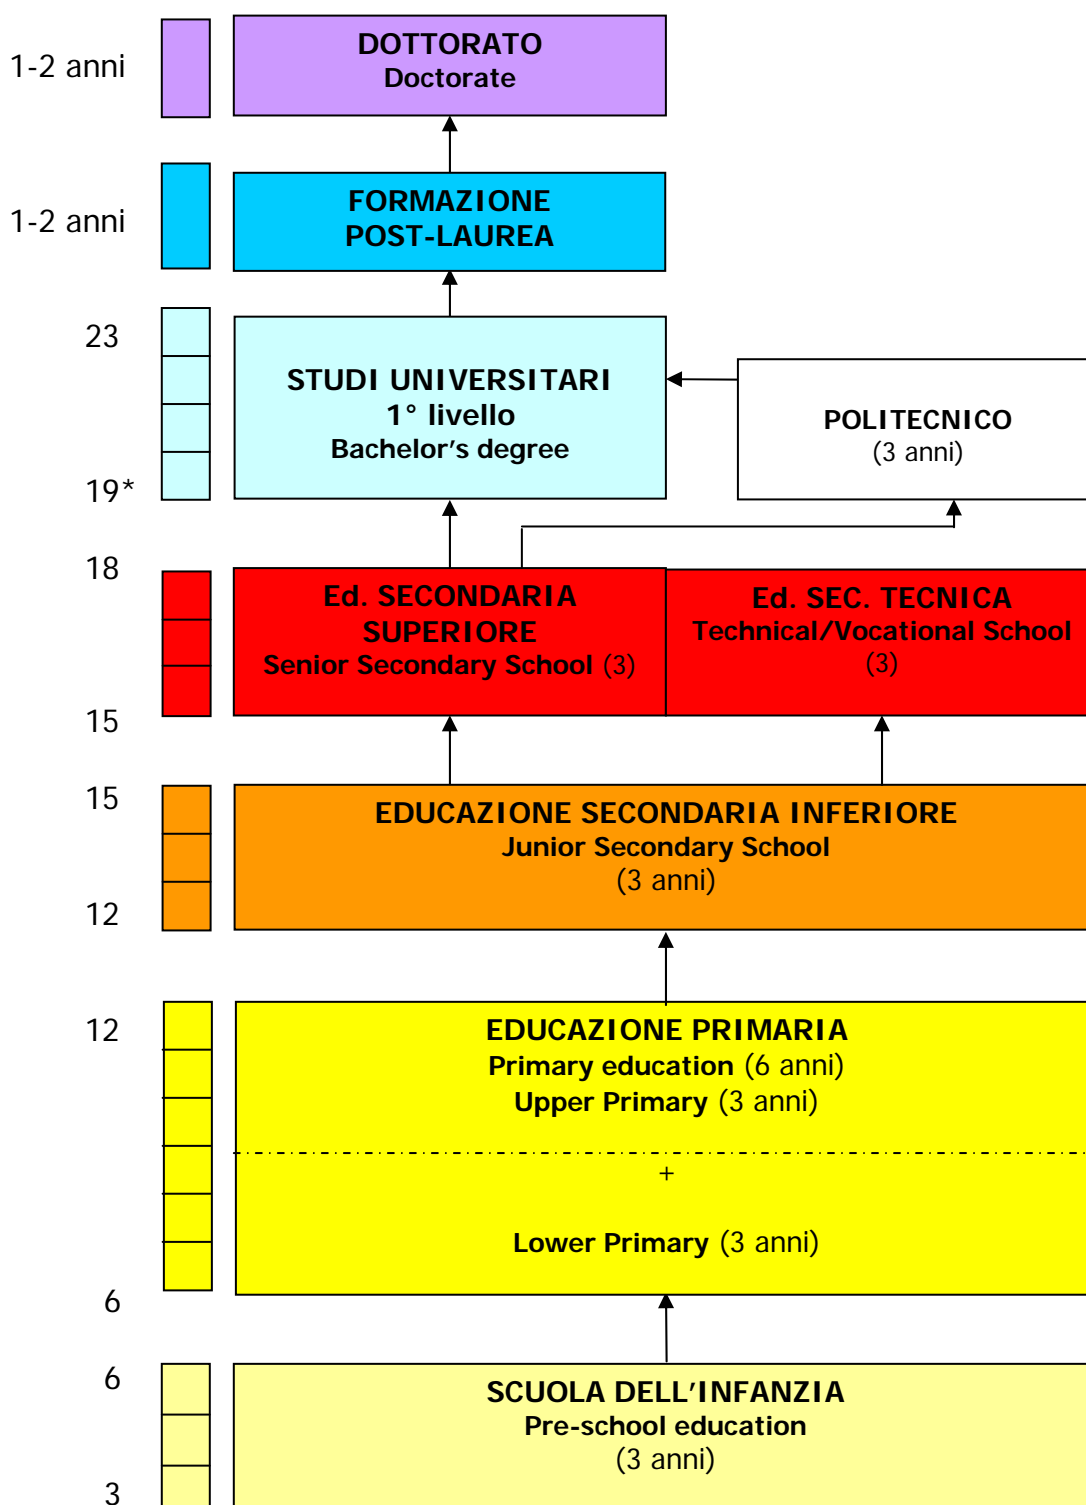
1-2 anni

DOTTORATO
Doctorate

1-2 anni

FORMAZIONE
POST-LAUREA

23

STUDI UNIVERSITARI
1° livello
Bachelor's degree

POLITECNICO
(3 anni)

19*

18

Ed. SECONDARIA SUPERIORE
Senior Secondary School (3)

Ed. SEC. TECNICA
Technical/Vocational School
(3)

15

15

EDUCAZIONE SECONDARIA INFERIORE
Junior Secondary School
(3 anni)

12

12

EDUCAZIONE PRIMARIA
Primary education (6 anni)
Upper Primary (3 anni)

+

Lower Primary (3 anni)

6

6

SCUOLA DELL'INFANZIA
Pre-school education
(3 anni)

3